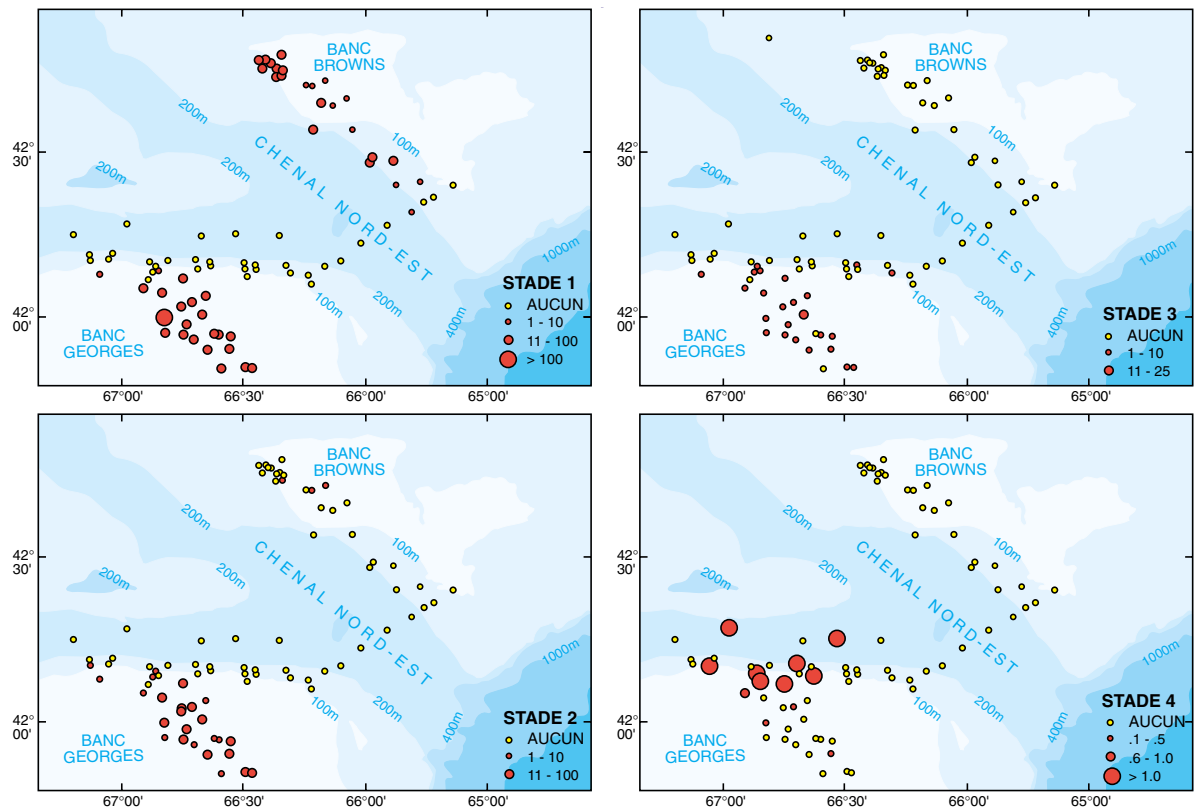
BANC BROWNS
200m
CHENAL NORD-EST
100m
200m
200m
1000m
42° 30'
42° 00'
BANC GEORGES
100m
200m
400m
STADE 1
AUCUN
1 - 10
11 - 100
> 100
67°00'
66°30'
66°00'
65°00'

BANC BROWNS
200m
CHENAL NORD-EST
100m
200m
200m
1000m
42° 30'
42° 00'
BANC GEORGES
100m
200m
400m
STADE 3
AUCUN
1 - 10
11 - 25
67°00'
66°30'
66°00'
65°00'

BANC BROWNS
200m
CHENAL NORD-EST
100m
200m
200m
1000m
42° 30'
42° 00'
BANC GEORGES
100m
200m
400m
STADE 2
AUCUN
1 - 10
11 - 100
67°00'
66°30'
66°00'
65°00'

BANC BROWNS
200m
CHENAL NORD-EST
100m
200m
200m
1000m
42° 30'
42° 00'
BANC GEORGES
100m
200m
400m
STADE 4
AUCUN
.1 - .5
.6 - 1.0
> 1.0
67°00'
66°30'
66°00'
65°00'